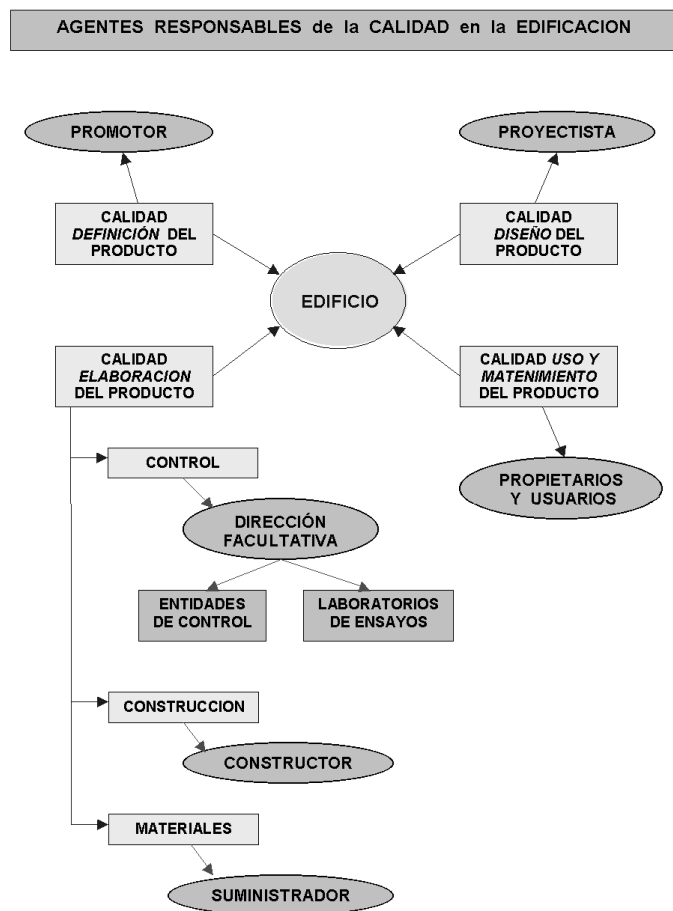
AGENTES RESPONSABLES de la CALIDAD en la EDIFICACION

PROMOTOR

PROYECTISTA

CALIDAD *DEFINICIÓN* DEL PRODUCTO

CALIDAD *DISEÑO* DEL PRODUCTO

EDIFICIO

CALIDAD *ELABORACION* DEL PRODUCTO

CALIDAD *USO Y MATENIMIENTO* DEL PRODUCTO

PROPIETARIOS Y USUARIOS

CONTROL

DIRECCIÓN FACULTATIVA

ENTIDADES DE CONTROL

LABORATORIOS DE ENSAYOS

CONSTRUCCION

CONSTRUCTOR

MATERIALES

SUMINISTRADOR